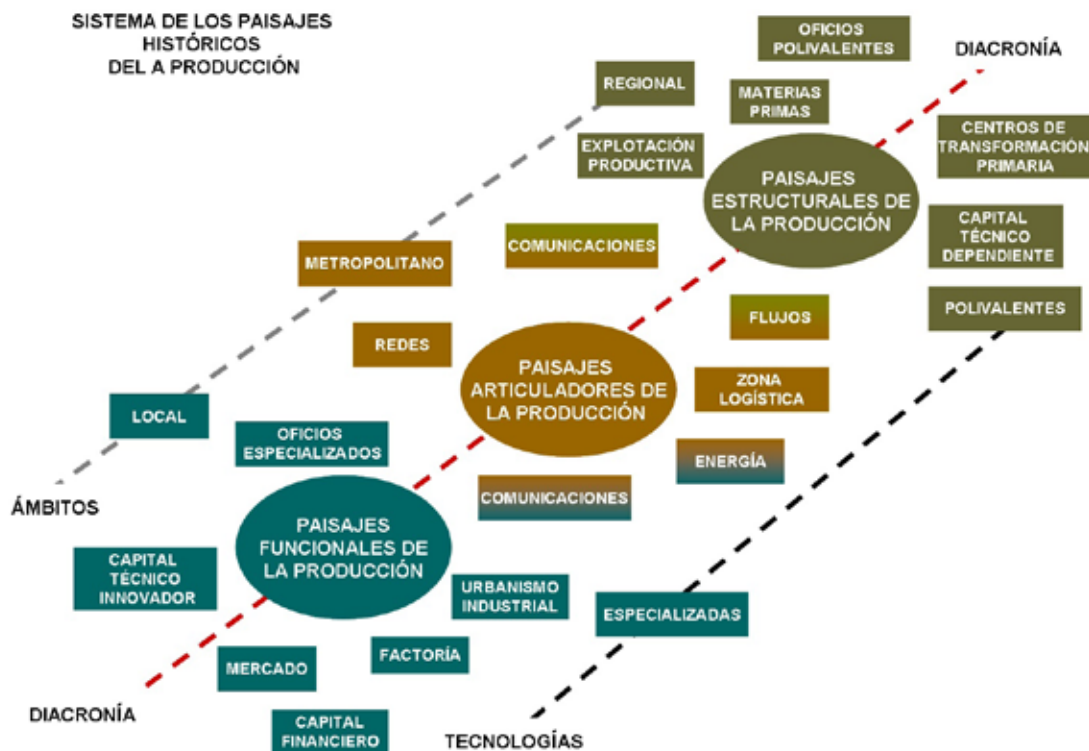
SISTEMA DE LOS PAISAJES HISTÓRICOS DEL A PRODUCCIÓN

OFICIOS POLIVALENTES

DIACRONÍA

REGIONAL

MATERIAS PRIMAS

EXPLOTACIÓN PRODUCTIVA

CENTROS DE TRANSFORMACIÓN PRIMARIA

PAISAJES ESTRUCTURALES DE LA PRODUCCIÓN

CAPITAL TÉCNICO DEPENDIENTE

METROPOLITANO

COMUNICACIONES

POLIVALENTES

FLUJOS

REDES

PAISAJES ARTICULADORES DE LA PRODUCCIÓN

ZONA LOGÍSTICA

LOCAL

OFICIOS ESPECIALIZADOS

ENERGÍA

ÁMBITOS

COMUNICACIONES

PAISAJES FUNCIONALES DE LA PRODUCCIÓN

CAPITAL TÉCNICO INNOVADOR

URBANISMO INDUSTRIAL

ESPECIALIZADAS

FACTORÍA

MERCADO

DIACRONÍA

CAPITAL FINANCIERO

TECNOLOGÍAS